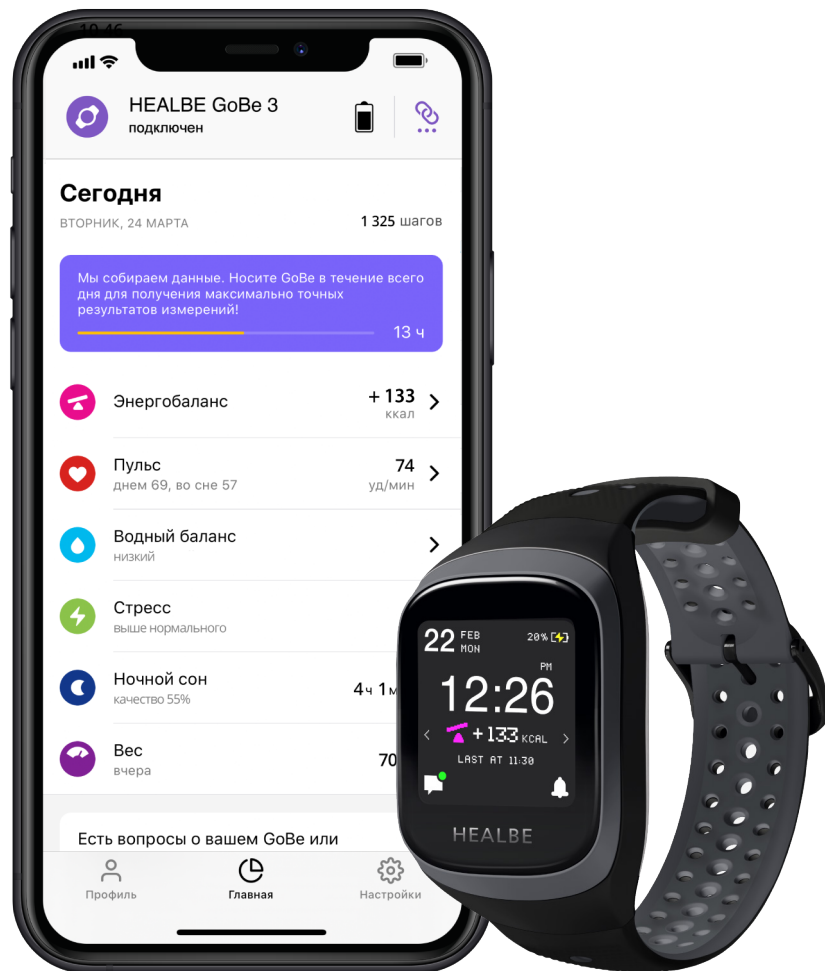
10:46

HEALBE GoBe 3
подключен

Сегодня
ВТОРНИК, 24 МАРТА
1 325 шагов

Мы собираем данные. Носите GoBe в течение всего дня для получения максимально точных результатов измерений!
13 ч

Энергобаланс
+ 133
ккал

Пульс
днем 69, во сне 57
74
уд/мин

Водный баланс
низкий

Стресс
выше нормального

Ночной сон
качество 55%
4 ч 1 м

Вес
вчера
70

Есть вопросы о вашем GoBe или

Профиль
Главная
Настройки

22 FEB MON
20%
PM
12:26
+133 KCAL
LAST AT 11:30
HEALBE